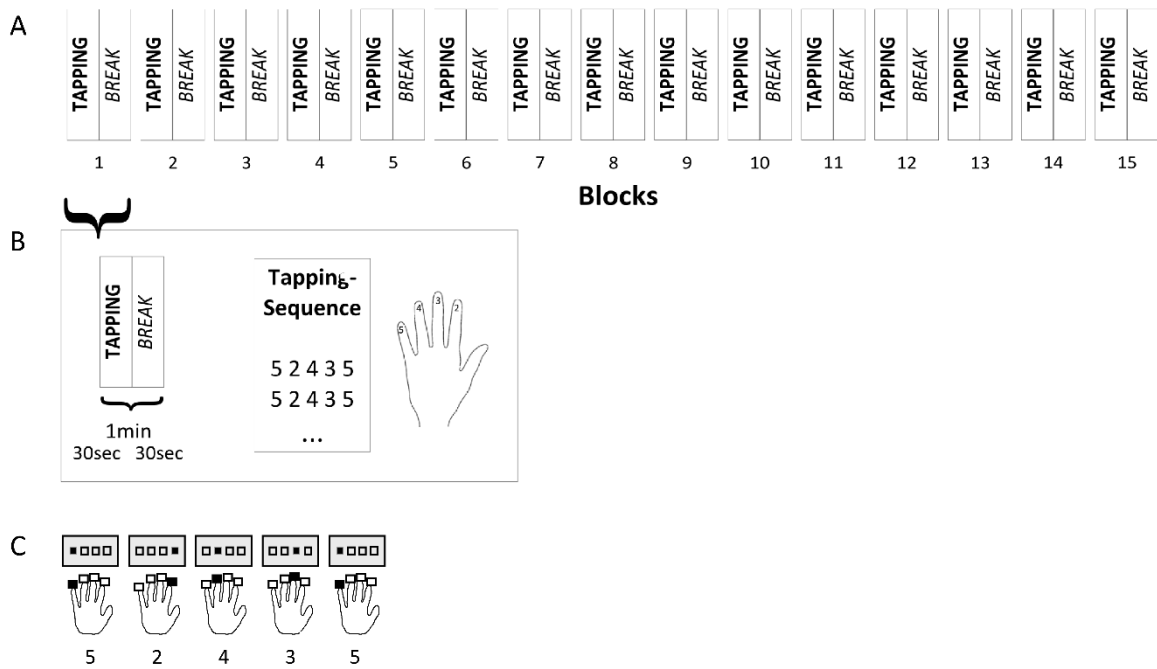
A

| TAPPING | BREAK | TAPPING | BREAK | TAPPING | BREAK | TAPPING | BREAK | TAPPING | BREAK | TAPPING | BREAK | TAPPING | BREAK | TAPPING | BREAK | TAPPING | BREAK | TAPPING | BREAK | TAPPING | BREAK | TAPPING | BREAK | TAPPING | BREAK | TAPPING | BREAK | TAPPING | BREAK |
|---|---|---|---|---|---|---|---|---|---|---|---|---|---|---|---|---|---|---|---|---|---|---|---|---|---|---|---|---|---|

1 2 3 4 5 6 7 8 9 10 11 12 13 14 15

Blocks

B

TAPPING BREAK

1min
30sec 30sec

Tapping-Sequence

5 2 4 3 5
5 2 4 3 5
...

5 4 3 2

C

5 2 4 3 5